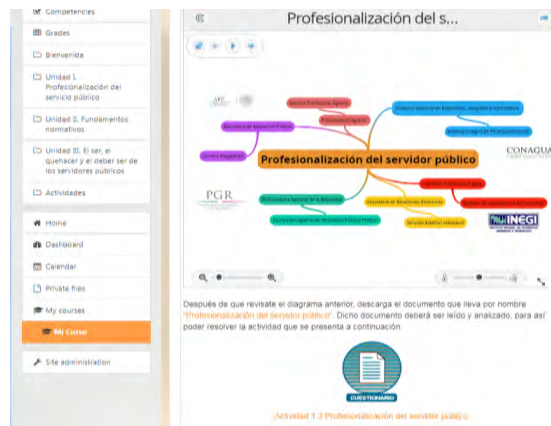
Competencias

Grades

Bienvenida

Unidad I. Profesionalización del servicio público

Unidad II. Fundamentos normativos

Unidad III. El ser, el quehacer y el deber ser de los servidores públicos

Actividades

Home

Dashboard

Calendar

Private files

My courses

Mi Curso

Site administration

Profesionalización del s...

Profesionalización del servidor público

CONAGUA

PGR

INEGI

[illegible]

Después de que revisate el diagrama anterior, descarga el documento que lleva por nombre "Profesionalización del servidor público". Dicho documento deberá ser leído y analizado, para así poder resolver la actividad que se presenta a continuación.

CUESTIONARIO

Actividad 1.2 Profesionalización del servidor público